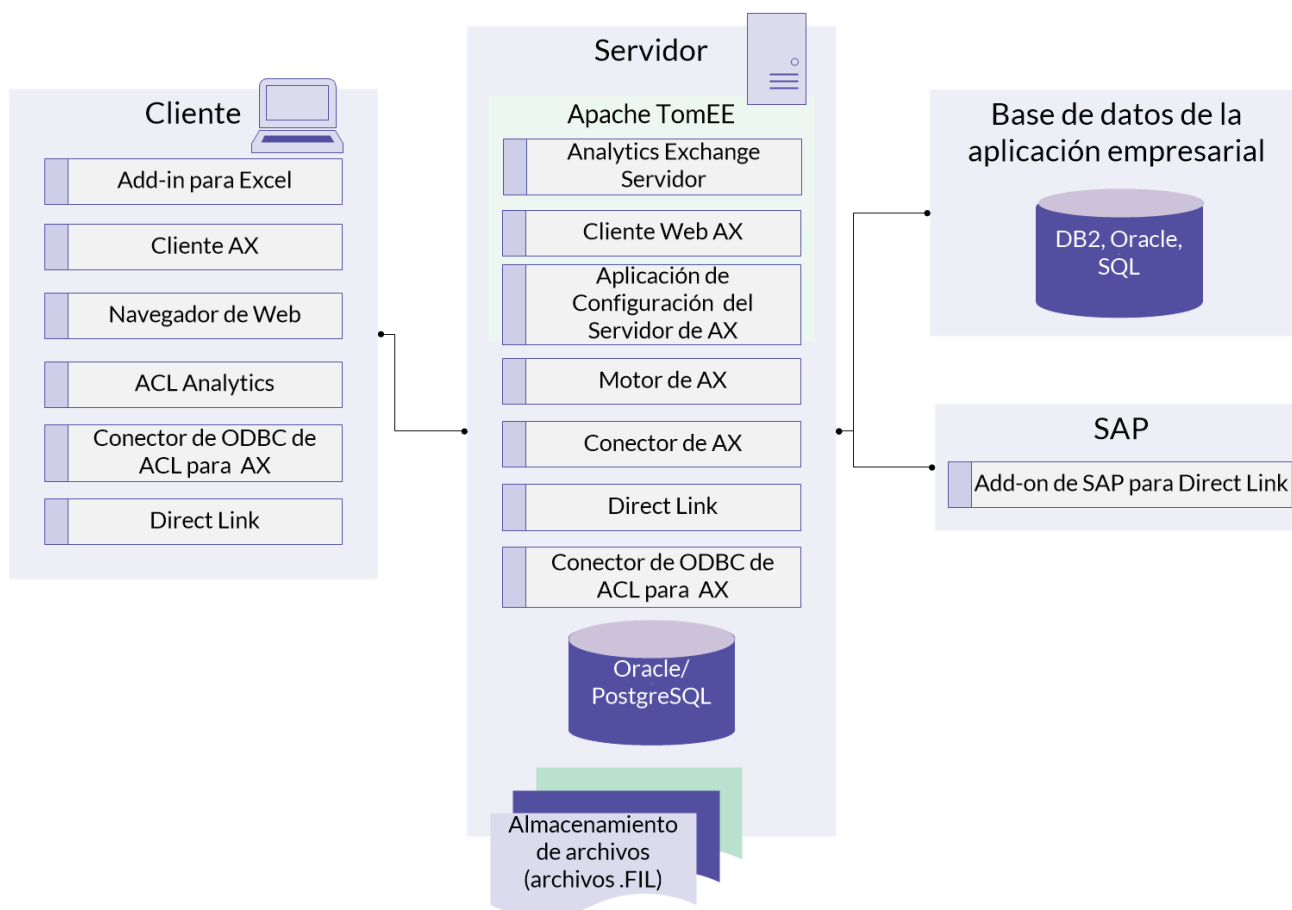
Cliente

Add-in para Excel

Cliente AX

Navegador de Web

ACL Analytics

Conector de ODBC de ACL para AX

Direct Link

Servidor

Apache TomEE

Analytics Exchange Servidor

Cliente Web AX

Aplicación de Configuración del Servidor de AX

Motor de AX

Conector de AX

Direct Link

Conector de ODBC de ACL para AX

Oracle/ PostgreSQL

Almacenamiento de archivos (archivos .FIL)

Base de datos de la aplicación empresarial

DB2, Oracle, SQL

SAP

Add-on de SAP para Direct Link